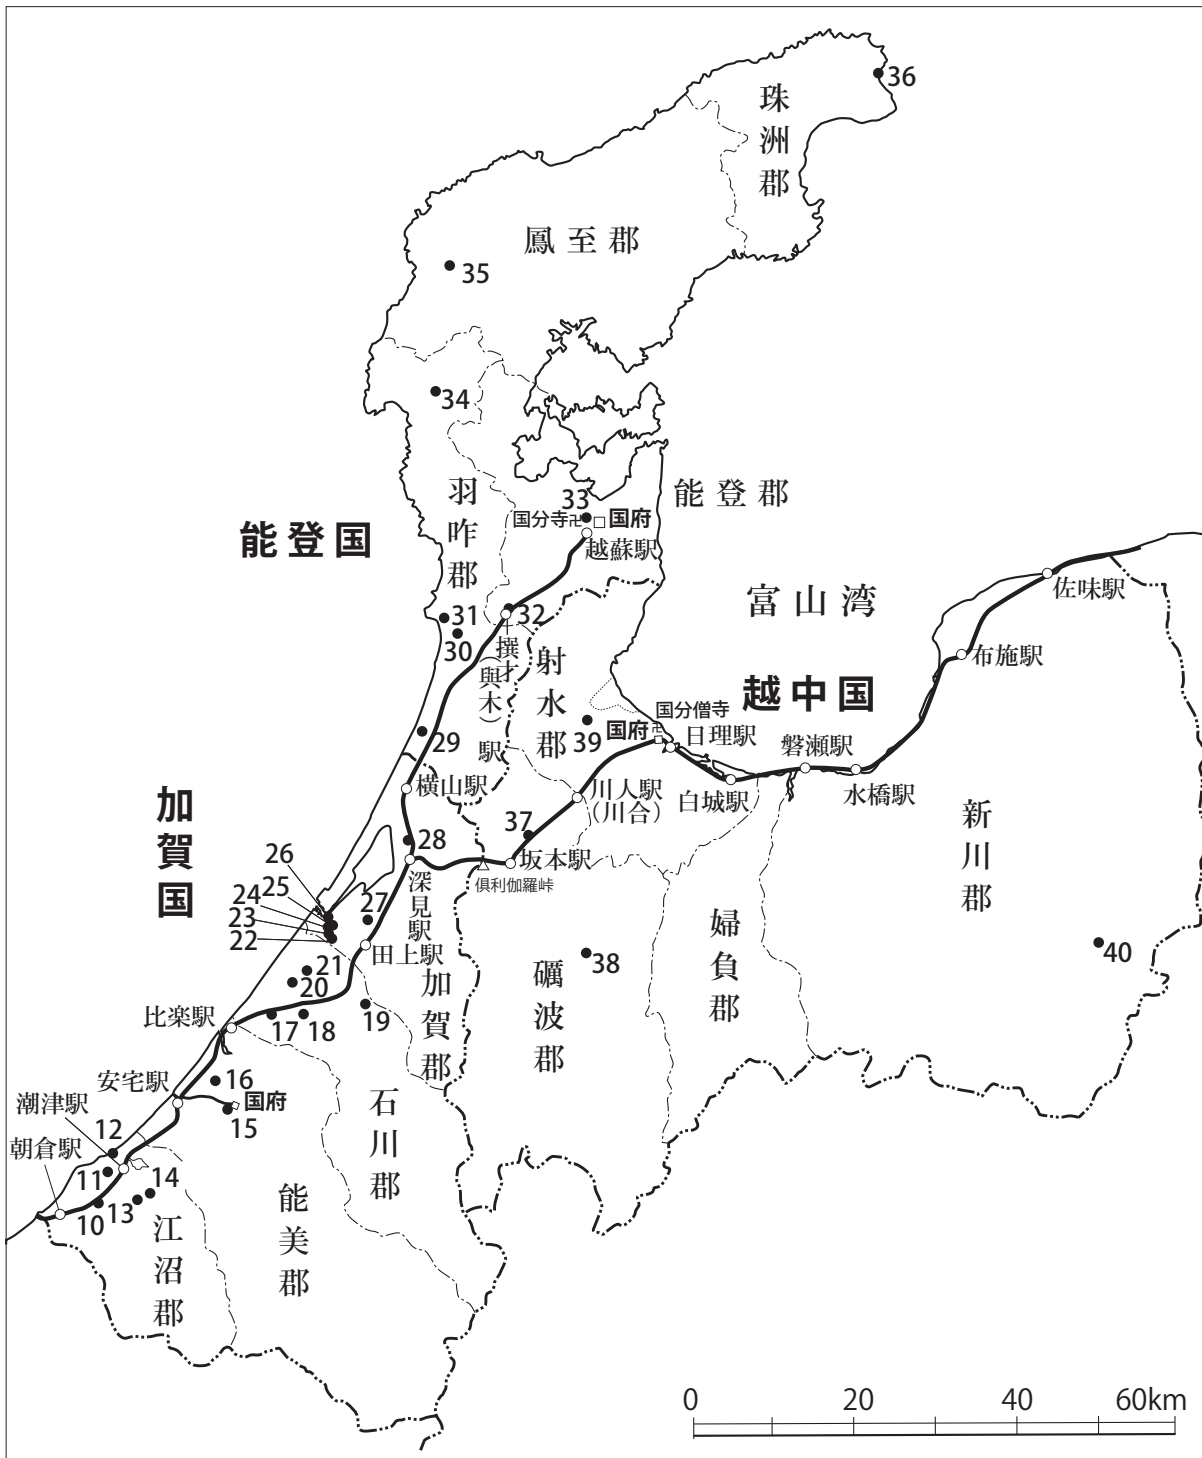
36
珠洲郡

鳳至郡
35

34

能登郡
羽咋郡
33
国分寺卍 □国府
越蘇駅

能登国

富山湾

31
30
32
撰才（與木）駅
射水郡

越中国
国分僧寺
39 国府
日理駅
磐瀬駅
白城駅
水橋駅
佐味駅
布施駅

29
横山駅
川人駅（川合）
37

新川郡

加賀国

26
25
24
23
22
28
深見駅
坂本駅
倶利伽羅峠
27
田上駅

婦負郡

礪波郡
38

40

21
20
17
18
19
加賀郡

比楽駅
安宅駅
16
国府
15
石川郡

潮津駅
12
朝倉駅
11
10
13
14
江沼郡
能美郡

0 20 40 60km